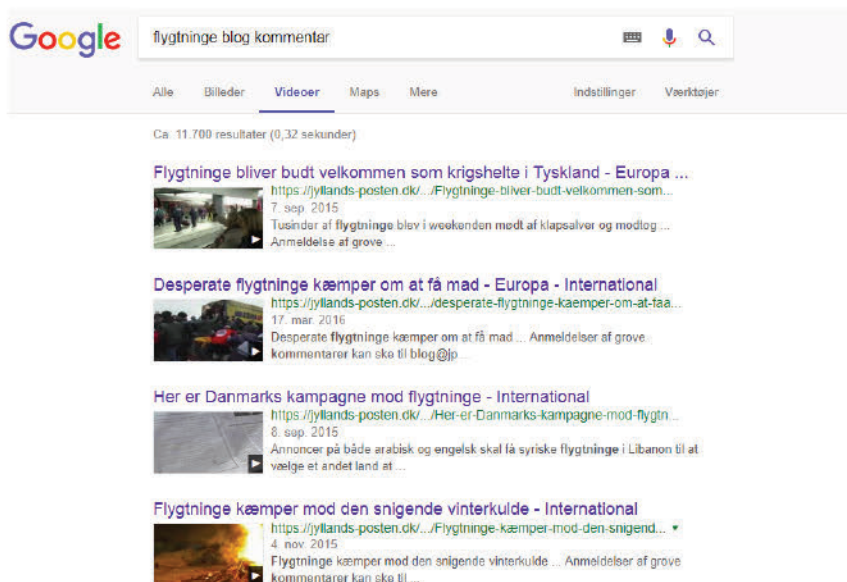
Google

flygtninge blog kommentar

Alle Billeder Videoer Maps Mere Indstillinger Værktøjer

Ca. 11.700 resultater (0,32 sekunder)

Flygtninge bliver budt velkommen som krigshelte i Tyskland - Europa ...
https://jyllands-posten.dk/.../Flygtninge-bliver-budt-velkommen-som...
7. sep. 2015
Tusinder af flygtninge blev i weekenden mødt af klapsalver og modtog ... Anmeldelse af grove ...

Desperate flygtninge kæmper om at få mad - Europa - International
https://jyllands-posten.dk/.../desperate-flygtninge-kaemper-om-at-faa...
17. mar. 2016
Desperate flygtninge kæmper om at få mad ... Anmeldelser af grove kommentarer kan ske til blog@jp ...

Her er Danmarks kampagne mod flygtninge - International
https://jyllands-posten.dk/.../Her-er-Danmarks-kampagne-mod-flygtn...
8. sep. 2015
Annoncer på både arabisk og engelsk skal få syriske flygtninge i Libanon til at vælge et andet land at ...

Flygtninge kæmper mod den snigende vinterkulde - International
https://jyllands-posten.dk/.../Flygtninge-kæmper-mod-den-snigend...
4. nov. 2015
Flygtninge kæmper mod den snigende vinterkulde ... Anmeldelser af grove kommentarer kan ske til ...